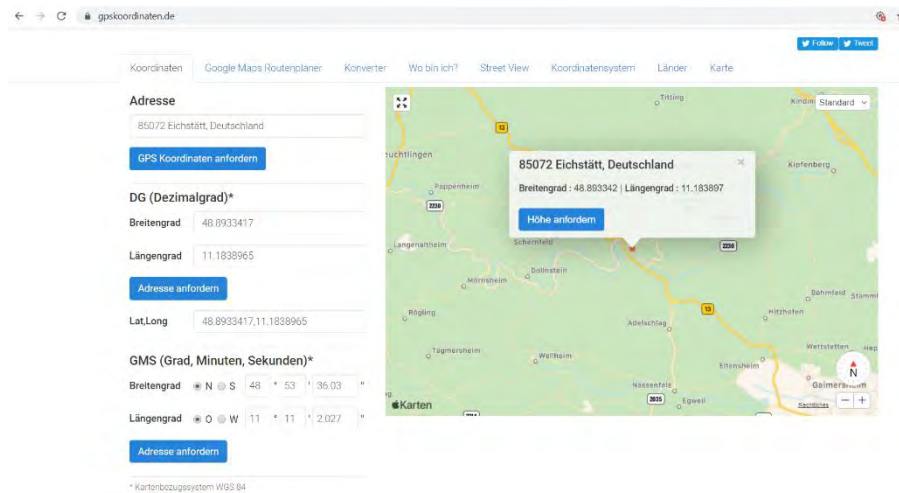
gpskoordinaten.de

Follow Tweet

Koordinaten Google Maps Routenplaner Konverter Wo bin ich? Street View Koordinatensystem Länder Karte

Adresse

85072 Eichstätt, Deutschland

GPS Koordinaten anfordern

DG (Dezimalgrad)*

Breitengrad 48.8933417

Längengrad 11.1838965

Adresse anfordern

Lat,Long 48.8933417,11.1838965

GMS (Grad, Minuten, Sekunden)*

Breitengrad N S 48 ° 53 ' 36.03 "

Längengrad O W 11 ° 11 ' 2.027 "

Adresse anfordern

* Kartenbezugssystem WGS 84

Standard

85072 Eichstätt, Deutschland

Breitengrad : 48.893342 | Längengrad : 11.183897

Höhe anfordern

Titting 13 Kinding Kipfenberg Pappenheim 2230 Langenaltheim Schernfeld 2230 Dollnstein Mörnsheim Böhmfeld Stammham 13 Hitzhofen Rögling Adelschlag Wettstetten Tagmersheim Wellheim Eitensheim Gaimersheim Nassenfels 2035 Egweil Karten Rechtliches N